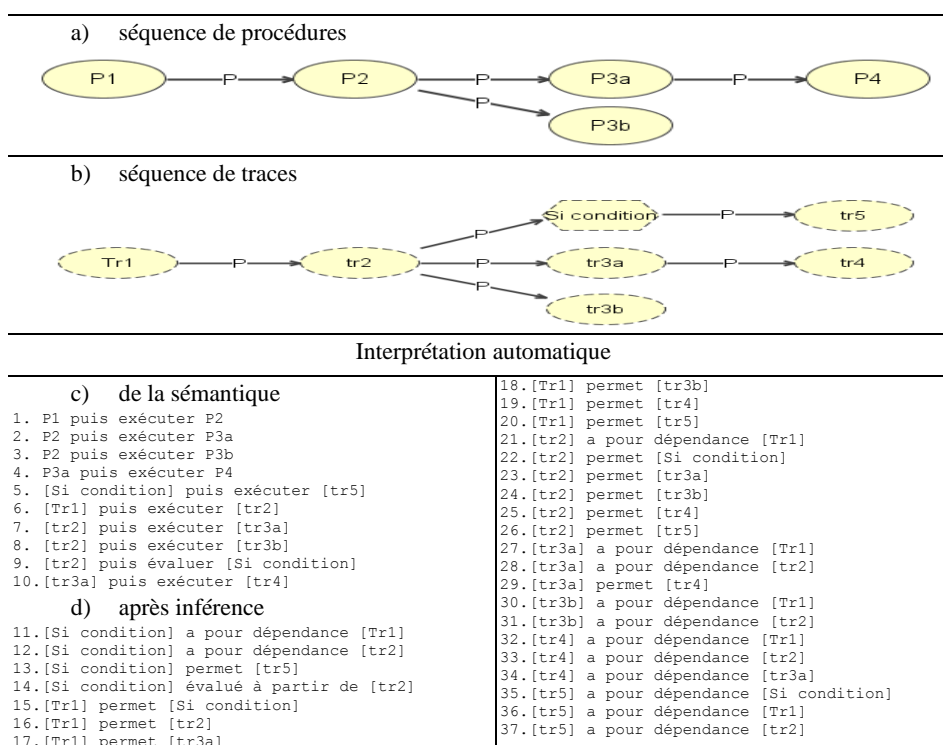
a) séquence de procédures

P1 —P→ P2 —P→ P3a —P→ P4
P2 —P→ P3b

b) séquence de traces

Tr1 —P→ tr2 —P→ Si condition —P→ tr5
tr2 —P→ tr3a —P→ tr4
tr2 —P→ tr3b

Interprétation automatique

c) de la sémantique
1. P1 puis exécuter P2
2. P2 puis exécuter P3a
3. P2 puis exécuter P3b
4. P3a puis exécuter P4
5. [Si condition] puis exécuter [tr5]
6. [Tr1] puis exécuter [tr2]
7. [tr2] puis exécuter [tr3a]
8. [tr2] puis exécuter [tr3b]
9. [tr2] puis évaluer [Si condition]
10.[tr3a] puis exécuter [tr4]

d) après inférence
11.[Si condition] a pour dépendance [Tr1]
12.[Si condition] a pour dépendance [tr2]
13.[Si condition] permet [tr5]
14.[Si condition] évalué à partir de [tr2]
15.[Tr1] permet [Si condition]
16.[Tr1] permet [tr2]
17.[Tr1] permet [tr3a]

18.[Tr1] permet [tr3b]
19.[Tr1] permet [tr4]
20.[Tr1] permet [tr5]
21.[tr2] a pour dépendance [Tr1]
22.[tr2] permet [Si condition]
23.[tr2] permet [tr3a]
24.[tr2] permet [tr3b]
25.[tr2] permet [tr4]
26.[tr2] permet [tr5]
27.[tr3a] a pour dépendance [Tr1]
28.[tr3a] a pour dépendance [tr2]
29.[tr3a] permet [tr4]
30.[tr3b] a pour dépendance [Tr1]
31.[tr3b] a pour dépendance [tr2]
32.[tr4] a pour dépendance [Tr1]
33.[tr4] a pour dépendance [tr2]
34.[tr4] a pour dépendance [tr3a]
35.[tr5] a pour dépendance [Si condition]
36.[tr5] a pour dépendance [Tr1]
37.[tr5] a pour dépendance [tr2]